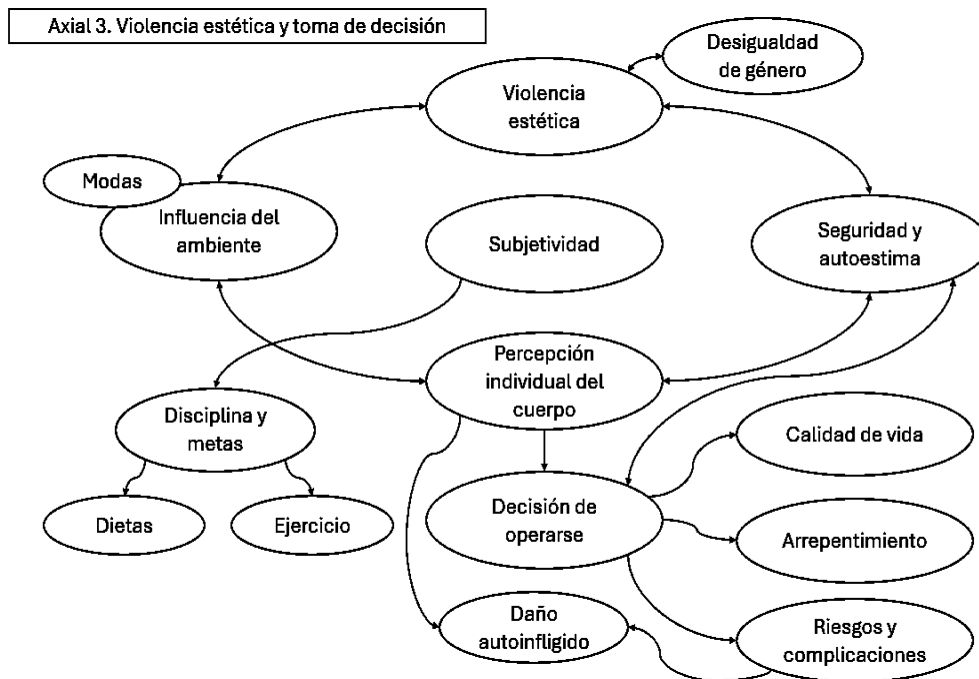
Axial 3. Violencia estética y toma de decisión

Desigualdad de género

Violencia estética

Modas

Influencia del ambiente

Subjetividad

Seguridad y autoestima

Percepción individual del cuerpo

Disciplina y metas

Calidad de vida

Decisión de operarse

Dietas

Ejercicio

Arrepentimiento

Daño autoinfligido

Riesgos y complicaciones